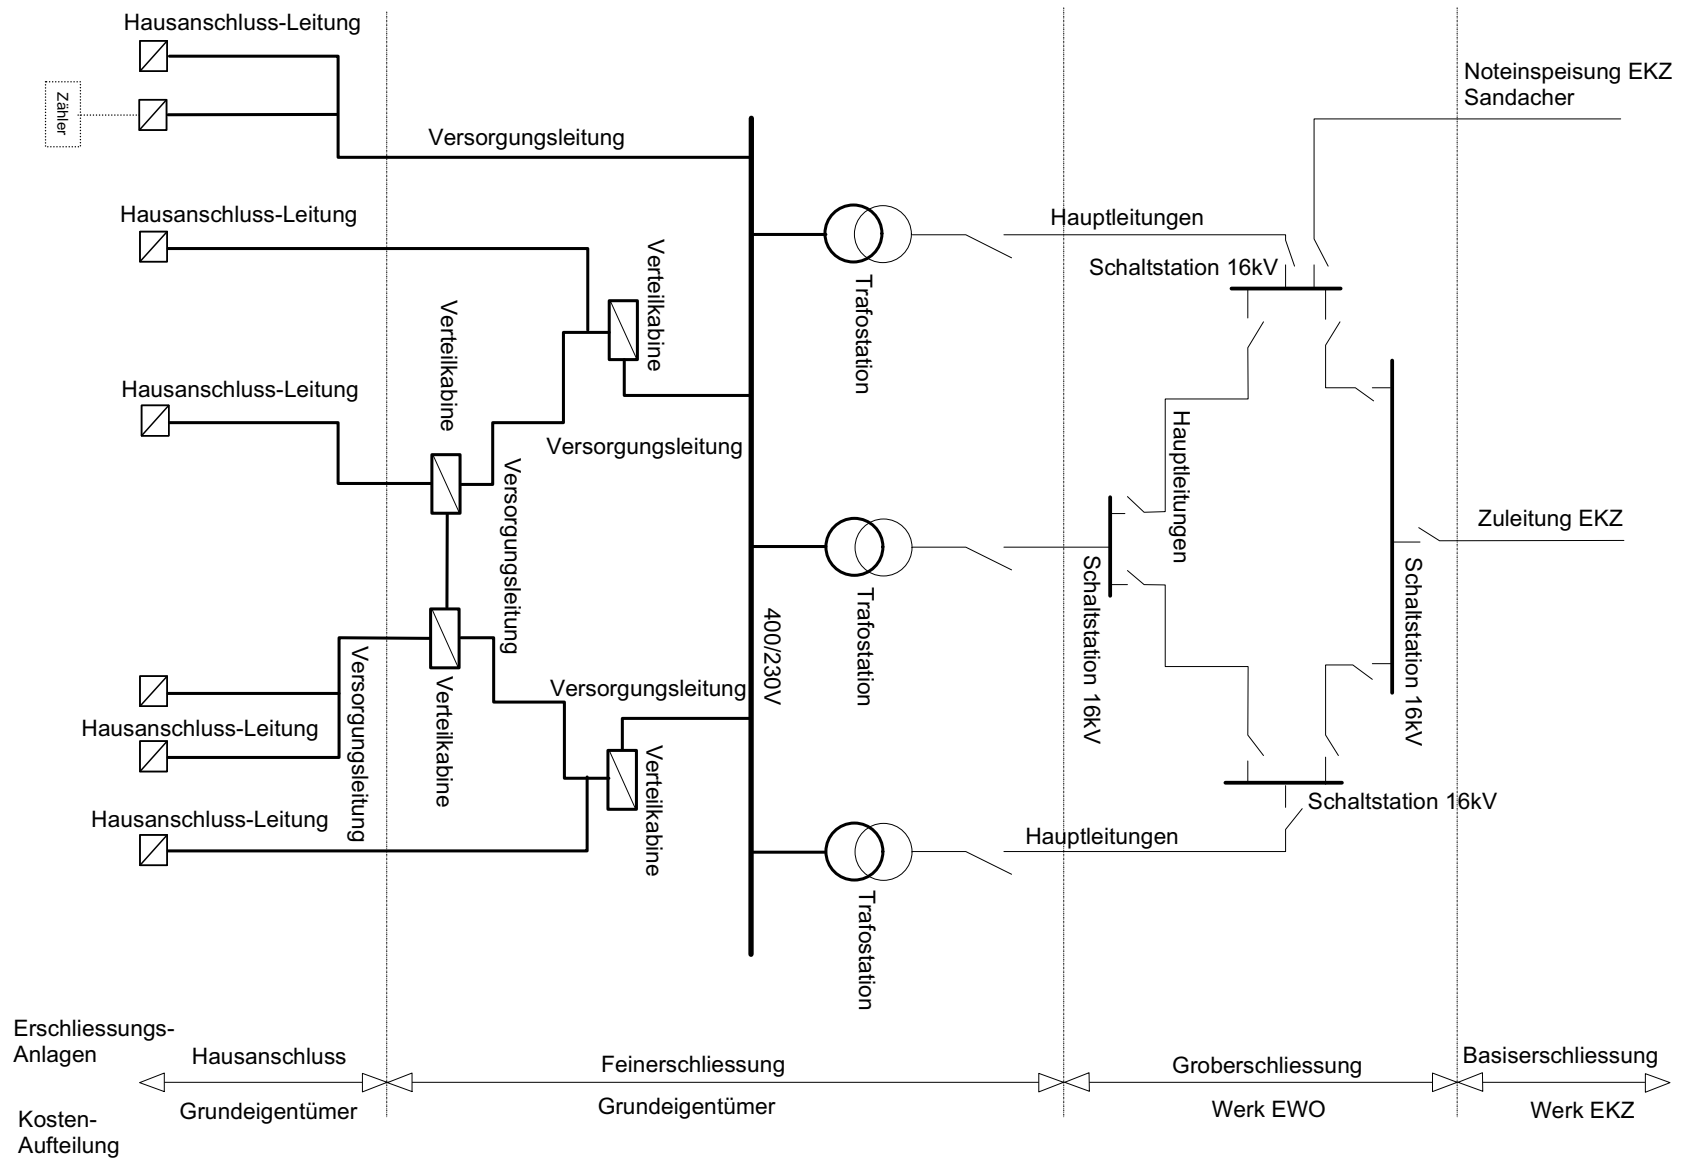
Hausanschluss-Leitung

Zähler

Versorgungsleitung

Noteinspeisung EKZ Sandacher

Hausanschluss-Leitung

Hauptleitungen

Schaltstation 16kV

Verteilkabine

Verteilkabine

Trafostation

Hausanschluss-Leitung

Versorgungsleitung

Hauptleitungen

Versorgungsleitung

Zuleitung EKZ

Schaltstation 16kV

Schaltstation 16kV

Trafostation

400/230V

Versorgungsleitung

Verteilkabine

Versorgungsleitung

Hausanschluss-Leitung

Verteilkabine

Hausanschluss-Leitung

Schaltstation 16kV

Hauptleitungen

Trafostation

Erschliessungs-Anlagen

Hausanschluss

Feinerschliessung

Groberschliessung

Basiserschliessung

Kosten-Aufteilung

Grundeigentümer

Grundeigentümer

Werk EWO

Werk EKZ